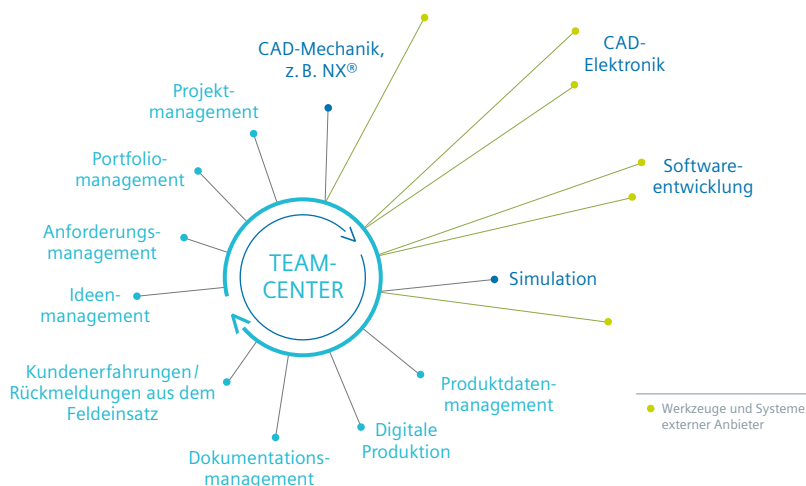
CAD-Mechanik, z. B. NX®

CAD-Elektronik

Projektmanagement

Portfoliomanagement

Softwareentwicklung

Anforderungsmanagement

TEAM-CENTER

Simulation

Ideenmanagement

Kundenerfahrungen / Rückmeldungen aus dem Feldeinsatz

Produktdatenmanagement

Digitale Produktion

Dokumentationsmanagement

Werkzeuge und Systeme externer Anbieter